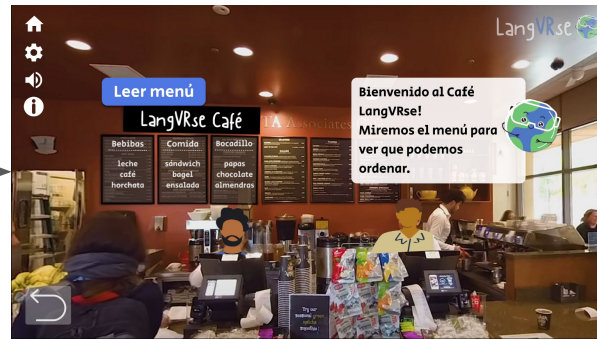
LangVRse

Leer menú

LangVRse Café

| Bebibos | Comida | Bocadillo |
|---|---|---|
| leche | sándwich | papas |
| café | bagel | chocolate |
| horchata | ensalada | almendras |

Bienvenido al Café LangVRse! Miremos el menú para ver que podemos ordenar.